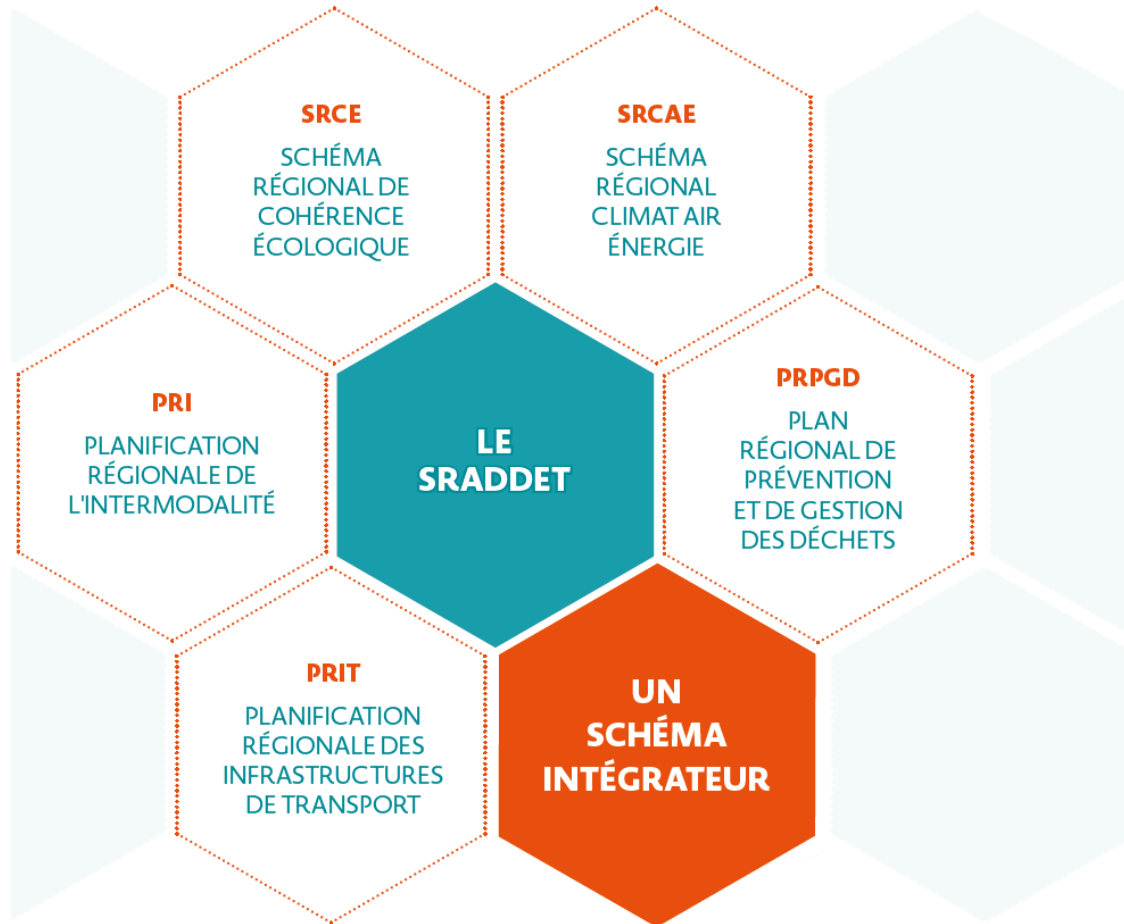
SRCE

SCHÉMA RÉGIONAL DE COHÉRENCE ÉCOLOGIQUE

SRCAE

SCHÉMA RÉGIONAL CLIMAT AIR ÉNERGIE

PRI

PLANIFICATION RÉGIONALE DE L'INTERMODALITÉ

LE SRADDET

PRPGD

PLAN RÉGIONAL DE PRÉVENTION ET DE GESTION DES DÉCHETS

PRIT

PLANIFICATION RÉGIONALE DES INFRASTRUCTURES DE TRANSPORT

UN SCHÉMA INTÉGRATEUR